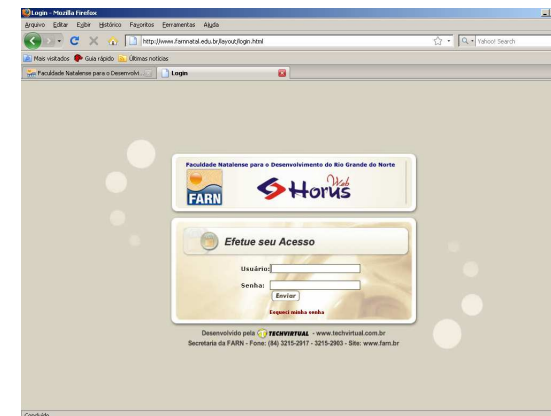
Login - Mozilla Firefox

Arquivo Editar Exibir Histórico Favoritos Ferramentas Ajuda

http://www.farnnatal.edu.br/layout/login.html

Yahoo! Search

Mais visitados Guia rápido Últimas notícias

Faculdade Natalense para o Desenvolvi... Login

Faculdade Natalense para o Desenvolvimento do Rio Grande do Norte

FARN

Horus Web

Efetue seu Acesso

Usuário:

Senha:

Enviar

Esqueci minha senha

Desenvolvido pela TECHVIRTUAL - www.techvirtual.com.br

Secretaria da FARN - Fone: (84) 3215-2917 - 3215-2903 - Site: www.farn.br

Concluído